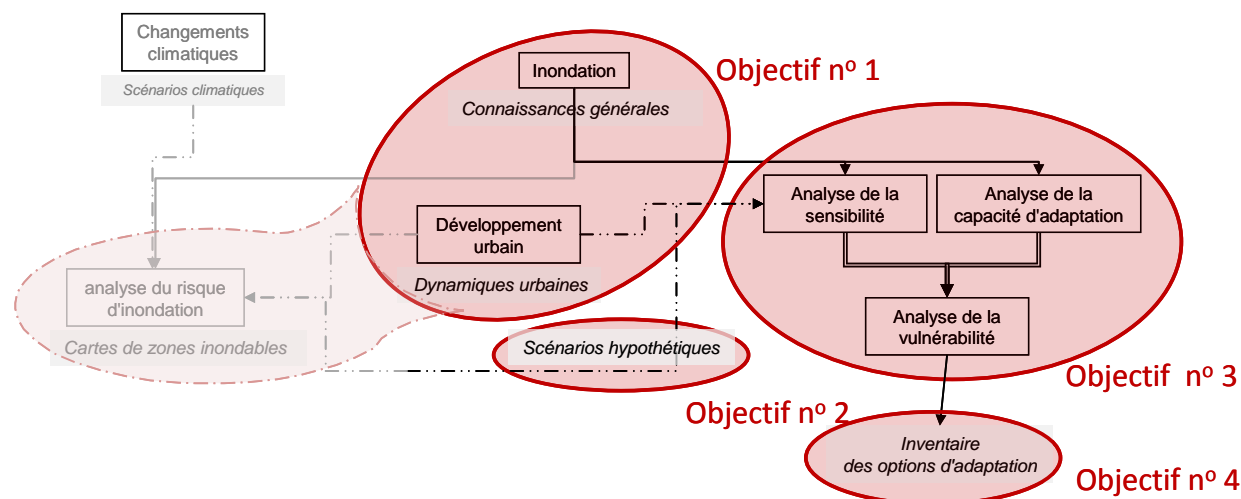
Changements climatiques

Scénarios climatiques

Inondation

Connaissances générales

Objectif n° 1

analyse du risque d'inondation

Cartes de zones inondables

Développement urbain

Dynamiques urbaines

Scénarios hypothétiques

Objectif n° 2

Analyse de la sensibilité

Analyse de la capacité d'adaptation

Analyse de la vulnérabilité

Objectif n° 3

Inventaire des options d'adaptation

Objectif n° 4